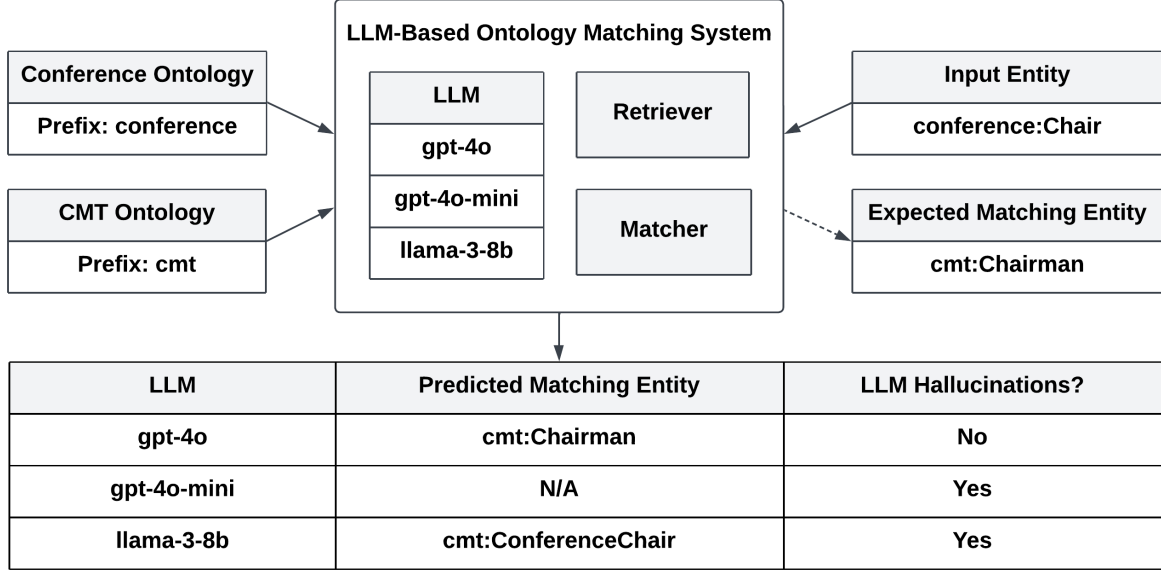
Conference Ontology
Prefix: conference

CMT Ontology
Prefix: cmt

LLM-Based Ontology Matching System

LLM
gpt-4o
gpt-4o-mini
llama-3-8b

Retriever

Matcher

Input Entity
conference:Chair

Expected Matching Entity
cmt:Chairman

| LLM | Predicted Matching Entity | LLM Hallucinations? |
|---|---|---|
| gpt-4o | cmt:Chairman | No |
| gpt-4o-mini | N/A | Yes |
| llama-3-8b | cmt:ConferenceChair | Yes |